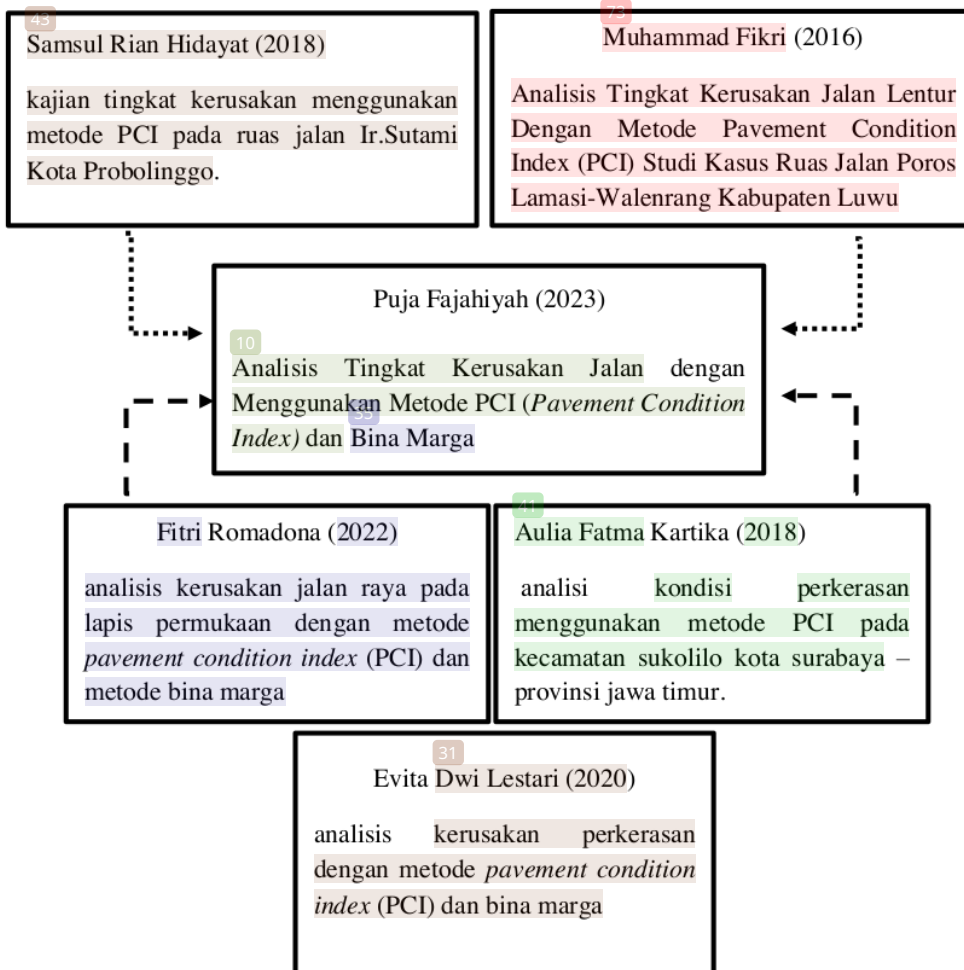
43
Samsul Rian Hidayat (2018)

kajian tingkat kerusakan menggunakan metode PCI pada ruas jalan Ir.Sutami Kota Probolinggo.

73
Muhammad Fikri (2016)

Analisis Tingkat Kerusakan Jalan Lentur Dengan Metode Pavement Condition Index (PCI) Studi Kasus Ruas Jalan Poros Lamasi-Walenrang Kabupaten Luwu

Puja Fajahiyah (2023)

10
Analisis Tingkat Kerusakan Jalan dengan Menggunakan Metode PCI (*Pavement Condition Index)* dan Bina Marga

33

Fitri Romadona (2022)

analisis kerusakan jalan raya pada lapis permukaan dengan metode *pavement condition index* (PCI) dan metode bina marga

41
Aulia Fatma Kartika (2018)

analisi kondisi perkerasan menggunakan metode PCI pada kecamatan sukolilo kota surabaya – provinsi jawa timur.

31
Evita Dwi Lestari (2020)

analisis kerusakan perkerasan dengan metode *pavement condition index* (PCI) dan bina marga